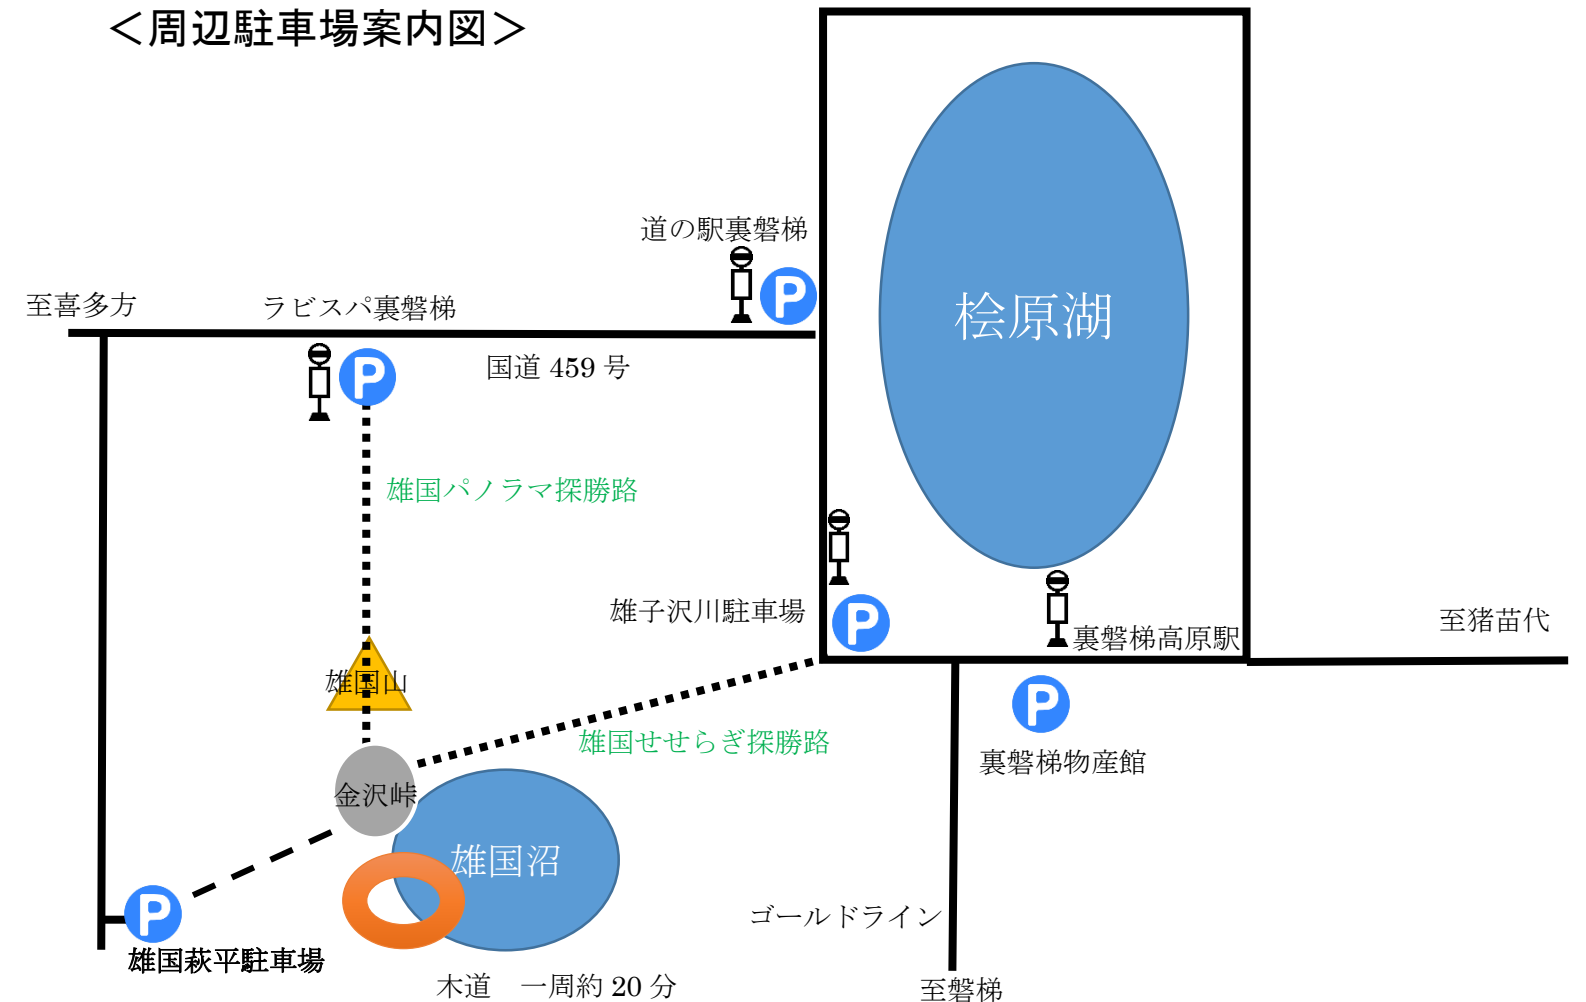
＜周辺駐車場案内図＞

道の駅裏磐梯

P

桧原湖

至喜多方

ラビスパ裏磐梯

P

国道 459 号

雄国パノラマ探勝路

雄子沢川駐車場

P

裏磐梯高原駅

至猪苗代

雄国山

P

雄国せせらぎ探勝路

裏磐梯物産館

金沢峠

雄国沼

P

雄国萩平駐車場

ゴールドライン

木道　一周約 20 分

至磐梯